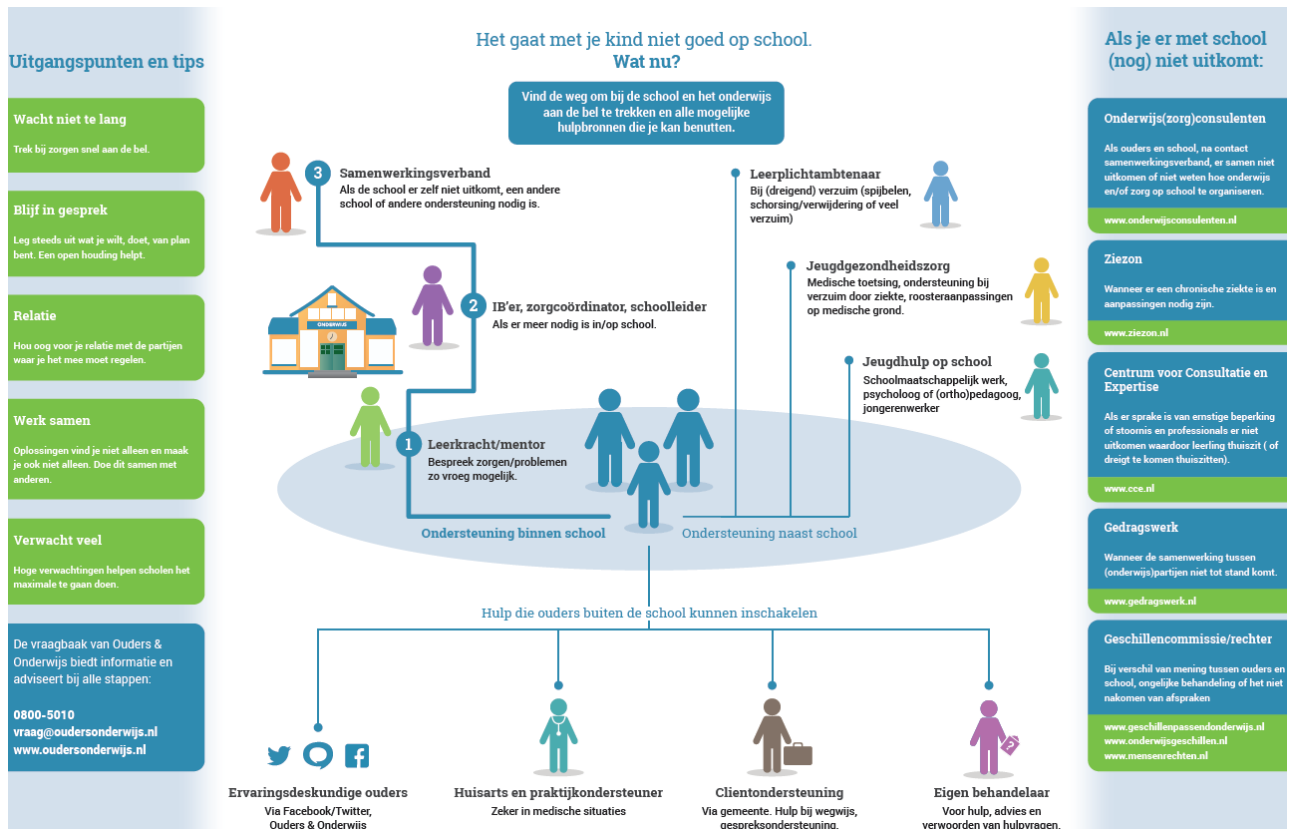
Uitgangspunten en tips

Wacht niet te lang

Trek bij zorgen snel aan de bel.

Blijf in gesprek

Leg steeds uit wat je wilt, doet, van plan bent. Een open houding helpt.

Relatie

Hou oog voor je relatie met de partijen waar je het mee moet regelen.

Werk samen

Oplossingen vind je niet alleen en maak je ook niet alleen. Doe dit samen met anderen.

Verwacht veel

Hoge verwachtingen helpen scholen het maximale te gaan doen.

De vraagbaak van Ouders & Onderwijs biedt informatie en adviseert bij alle stappen:

0800-5010
vraag@oudersonderwijs.nl
www.oudersonderwijs.nl

Het gaat met je kind niet goed op school.
Wat nu?

Vind de weg om bij de school en het onderwijs aan de bel te trekken en alle mogelijke hulpbronnen die je kan benutten.

3 Samenwerkingsverband
Als de school er zelf niet uitkomt, een andere school of andere ondersteuning nodig is.

ONDERWIJS

2 IB'er, zorgcoördinator, schoolleider
Als er meer nodig is in/op school.

1 Leerkracht/mentor
Bespreek zorgen/problemen zo vroeg mogelijk.

Leerplichtambtenaar
Bij (dreigend) verzuim (spijbelen, schorsing/verwijdering of veel verzuim)

Jeugdgezondheidszorg
Medische toetsing, ondersteuning bij verzuim door ziekte, roosteraanpassingen op medische grond.

Jeugdhulp op school
Schoolmaatschappelijk werk, psycholoog of (ortho)pedagoog, jongerenwerker

Ondersteuning binnen school

Ondersteuning naast school

Hulp die ouders buiten de school kunnen inschakelen

Ervaringsdeskundige ouders
Via Facebook/Twitter, Ouders & Onderwijs

Huisarts en praktijkondersteuner
Zeker in medische situaties

Clientondersteuning
Via gemeente. Hulp bij wegwijs, gespreksondersteuning.

Eigen behandelaar
Voor hulp, advies en verwoorden van hulpvragen.

Als je er met school (nog) niet uitkomt:

Onderwijs(zorg)consulenten

Als ouders en school, na contact samenwerkingsverband, er samen niet uitkomen of niet weten hoe onderwijs en/of zorg op school te organiseren.

www.onderwijsconsulenten.nl

Ziezon

Wanneer er een chronische ziekte is en aanpassingen nodig zijn.

www.ziezon.nl

Centrum voor Consultatie en Expertise

Als er sprake is van emstige beperking of stoornis en professionals er niet uitkomen waardoor leerling thuiszit ( of dreigt te komen thuiszitten).

www.cce.nl

Gedragswerk

Wanneer de samenwerking tussen (onderwijs)partijen niet tot stand komt.

www.gedragswerk.nl

Geschillencommissie/rechter

Bij verschil van mening tussen ouders en school, ongelijke behandeling of het niet nakomen van afspraken

www.geschillenpassendonderwijs.nl
www.onderwijsgeschillen.nl
www.mensenrechten.nl